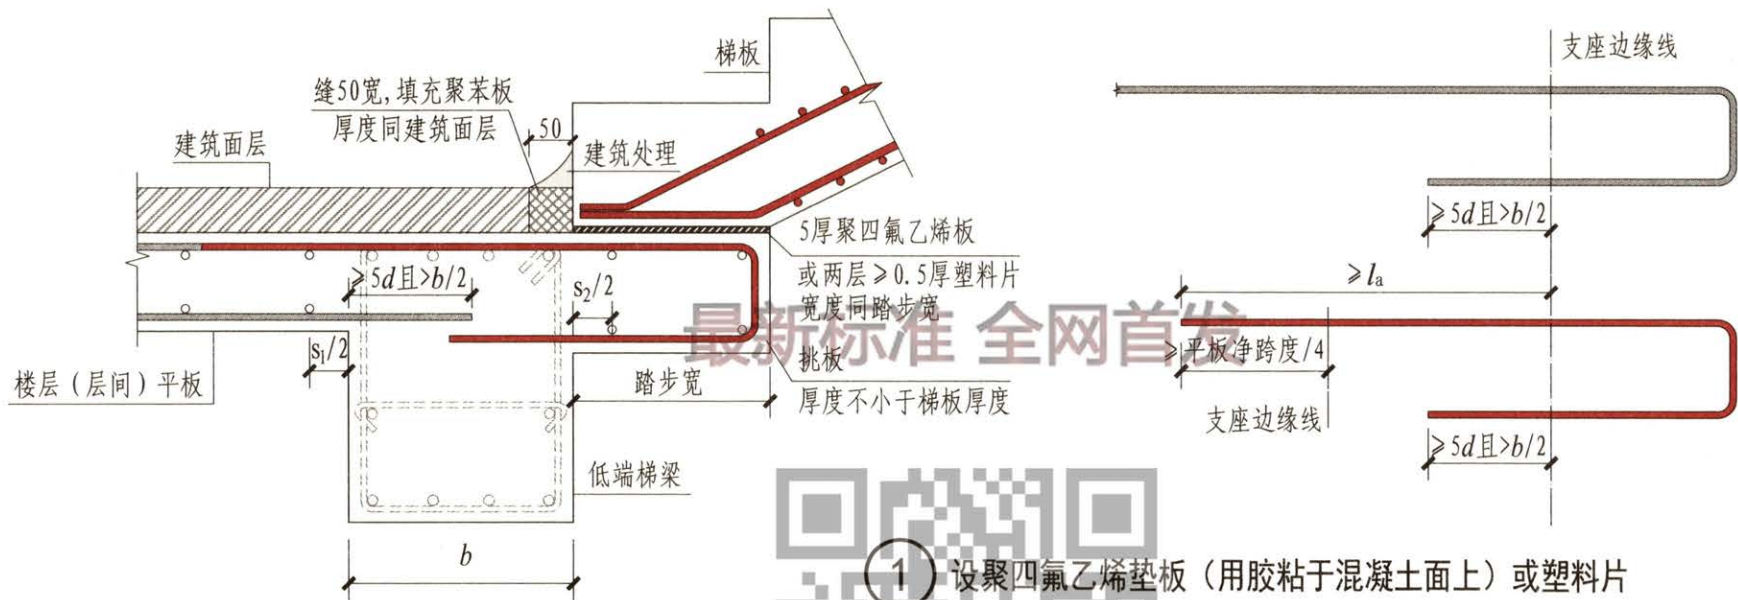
梯板

缝50宽，填充聚苯板
厚度同建筑面层

50

建筑处理

建筑面层

5厚聚四氟乙烯板
或两层≥0.5厚塑料片
宽度同踏步宽

$\geq 5d$且$>b/2$

$s_2/2$

$s_1/2$

挑板
厚度不小于梯板厚度

楼层（层间）平板

踏步宽

低端梯梁

$b$

支座边缘线

$\geq 5d$且$>b/2$

$\geq l_a$

$\geq$平板净跨度/4

支座边缘线

$\geq 5d$且$>b/2$

最新标准 全网首发

1 设聚四氟乙烯垫板（用胶粘于混凝土面上）或塑料片